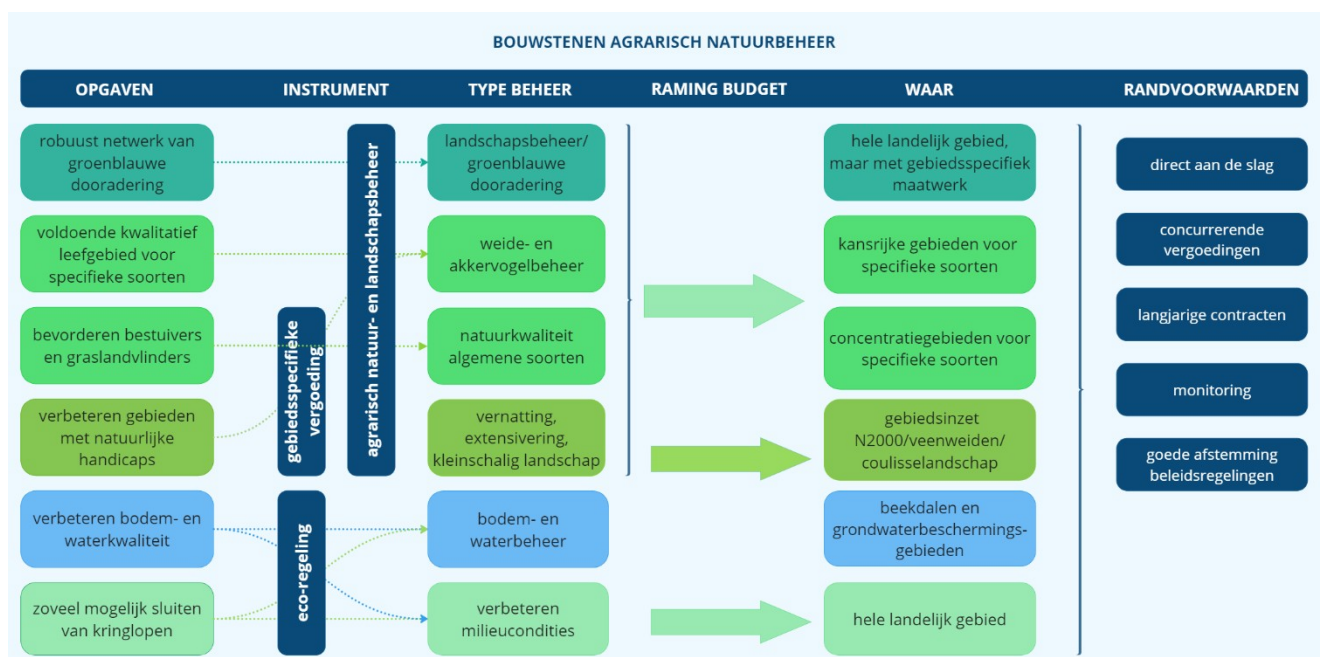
BOUWSTENEN AGRARISCH NATUURBEHEER

OPGAVEN

robuust netwerk van groenblauwe dooradering

voldoende kwalitatief leefgebied voor specifieke soorten

bevorderen bestuivers en graslandvlinders

verbeteren gebieden met natuurlijke handicaps

verbeteren bodem- en waterkwaliteit

zoveel mogelijk sluiten van kringlopen

INSTRUMENT

agrarisch natuur- en landschapsbeheer

gebiedsspecifieke vergoeding

eco-regeling

TYPE BEHEER

landschapsbeheer/ groenblauwe dooradering

weide- en akkervogelbeheer

natuurkwaliteit algemene soorten

vernatting, extensivering, kleinschalig landschap

bodem- en waterbeheer

verbeteren milieucondities

RAMING BUDGET

WAAR

hele landelijk gebied, maar met gebiedsspecifiek maatwerk

kansrijke gebieden voor specifieke soorten

concentratiegebieden voor specifieke soorten

gebiedsinzet N2000/veenweiden/ coulisselandschap

beekdalen en grondwaterbeschermingsgebieden

hele landelijk gebied

RANDVOORWAARDEN

direct aan de slag

concurrerende vergoedingen

langjarige contracten

monitoring

goede afstemming beleidsregelingen